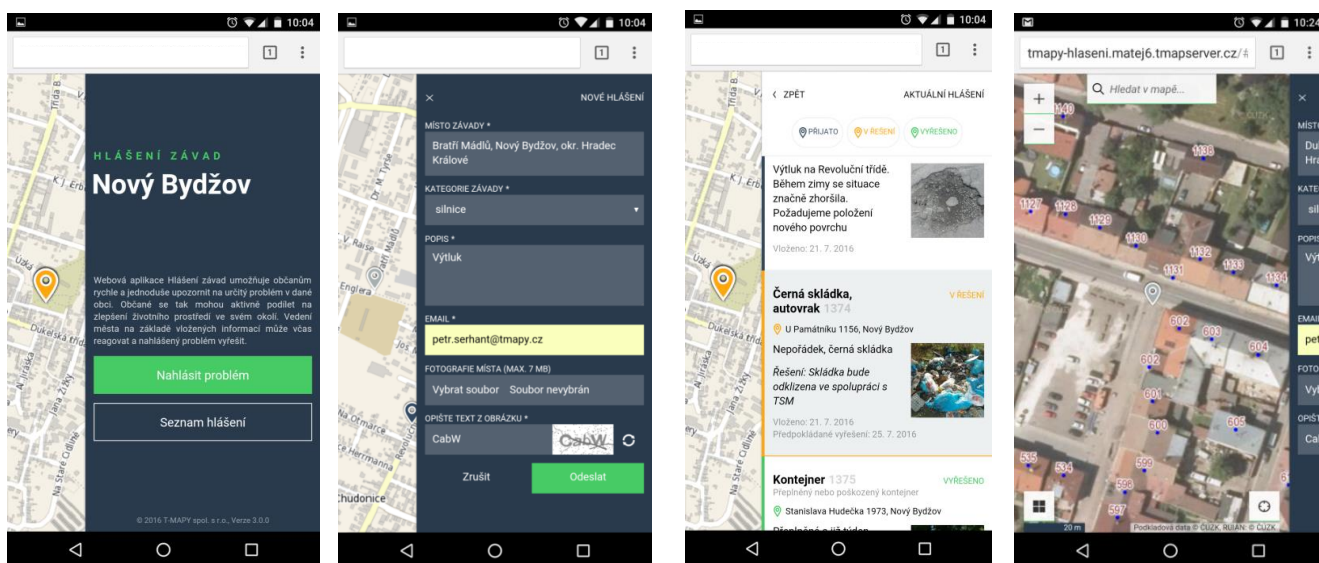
10:04

1

Třída B.

K Jr. Erb.

Úzká

Dukelská třída

Jana Žižky

Na Staré Cidlině

HLÁŠENÍ ZÁVAD

Nový Bydžov

Webová aplikace Hlášení závad umožňuje občanům rychle a jednoduše upozornit na určitý problém v dané obci. Občané se tak mohou aktivně podílet na zlepšení životního prostředí ve svém okolí. Vedení města na základě vložených informací může včas reagovat a nahlášený problém vyřešit.

Nahlásit problém

Seznam hlášení

© 2016 T-MAPY spol. s r.o., Verze 3.0.0

10:04

1

Dr. M. Tyrše

V Raise

Englera

Na Ohrarce

Hermanna

Chudonice

×

NOVÉ HLÁŠENÍ

MÍSTO ZÁVADY *

Bratří Mádlů, Nový Bydžov, okr. Hradec Králové

KATEGORIE ZÁVADY *

silnice

POPIS *

Výtluk

EMAIL *

petr.serhant@tmapy.cz

FOTOGRAFIE MÍSTA (MAX. 7 MB)

Vybrat soubor Soubor nevybrán

OPIŠTE TEXT Z OBRÁZKU *

CabW

CabW

Zrušit

Odeslat

10:04

1

‹ ZPĚT

AKTUÁLNÍ HLÁŠENÍ

PŘIJATO

V ŘEŠENÍ

VYŘEŠENO

Výtluk na Revoluční třídě. Během zimy se situace značně zhoršila. Požadujeme položení nového povrchu

Vloženo: 21. 7. 2016

Černá skládka, autovrak 1374

V ŘEŠENÍ

U Památníku 1156, Nový Bydžov

Nepořádek, černá skládka

Řešení: Skládka bude odklizena ve spolupráci s TSM

Vloženo: 21. 7. 2016
Předpokládané vyřešení: 25. 7. 2016

Kontejner 1375

VYŘEŠENO

Přeplněný nebo poškozený kontejner

Stanislava Hudečka 1973, Nový Bydžov

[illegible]

10:24

tmapy-hlaseni.matej6.tmapserver.cz/#

1

Hledat v mapě...

1140

1138

1127

1128

1129

1130

1132

1131

1133

1134

602

603

604

602

601

600

605

535

534

599

596

597

20 m

Podkladová data © ČÚZK, RÚIAN: © ČÚZK

×

MÍST

Du

Hra

KATE

sil

POPIS

Vý

EMAIL

pet

FOTO

Vy

OPIŠT

Ca